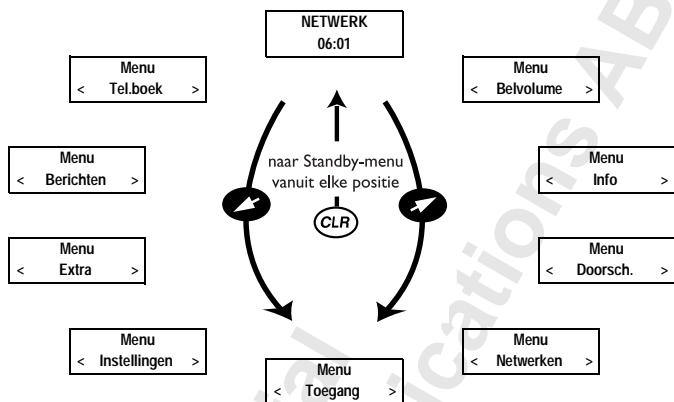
NETWERK
06:01

Menu
< Tel.boek >

Menu
< Belvolume >

Menu
< Berichten >

naar Standby-menu vanuit elke positie

CLR

Menu
< Info >

Menu
< Extra >

Menu
< Doorsch. >

Menu
< Instellingen >

Menu
< Netwerken >

Menu
< Toegang >

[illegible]